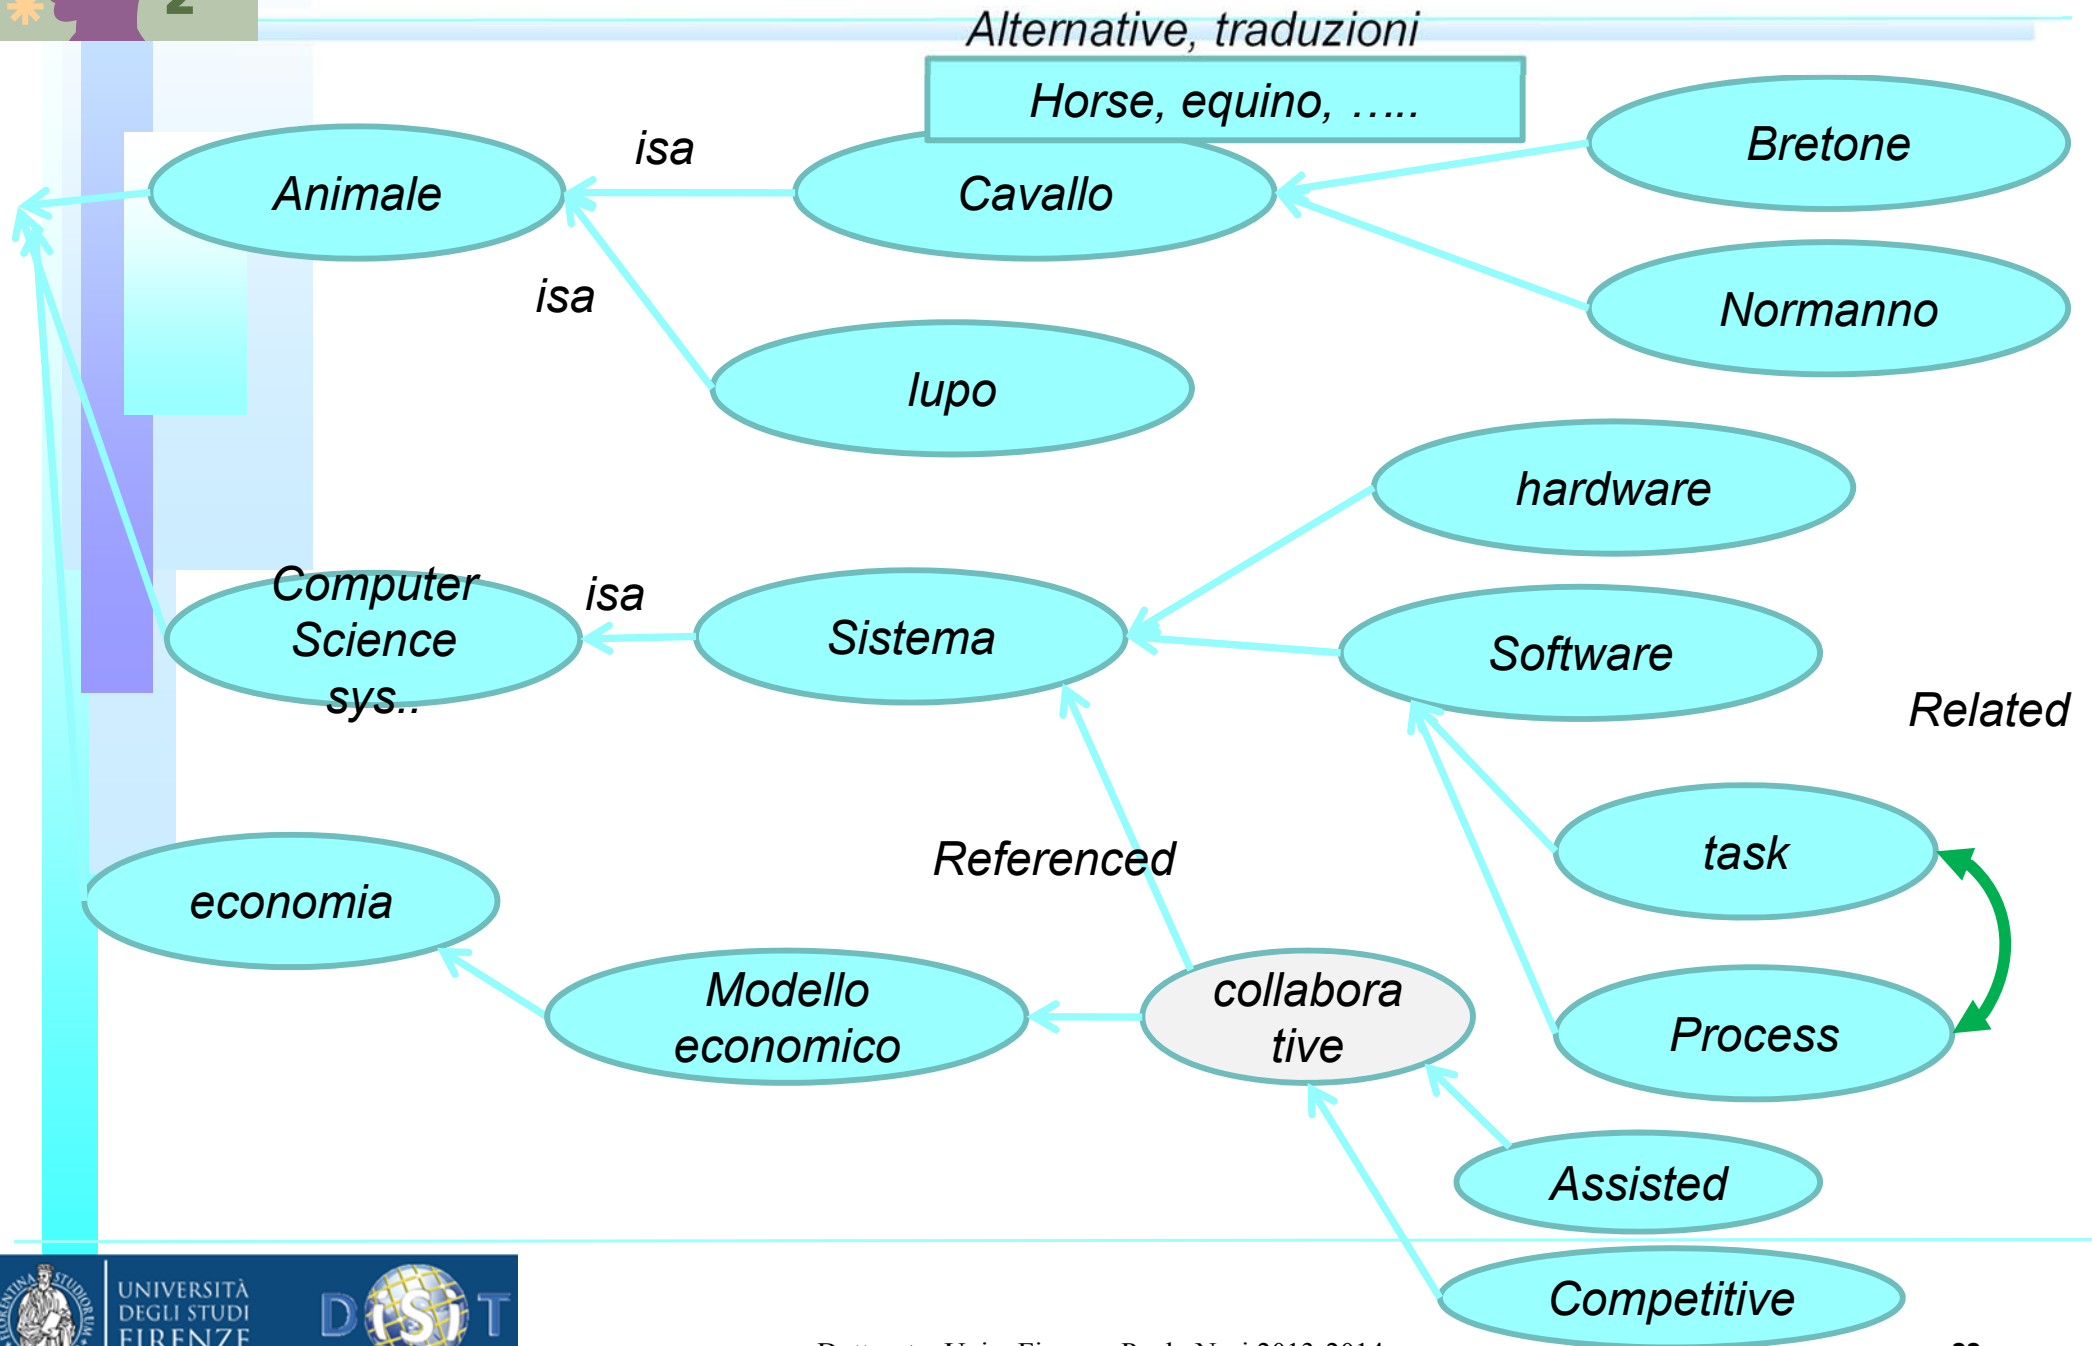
Alternative, traduzioni

Horse, equino, …..

Animale

isa

Cavallo

Bretone

Normanno

isa

lupo

hardware

Computer Science sys..

isa

Sistema

Software

Related

task

Referenced

economia

Modello economico

collabora tive

Process

Assisted

Competitive

UNIVERSITÀ DEGLI STUDI FIRENZE

DISIT

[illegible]